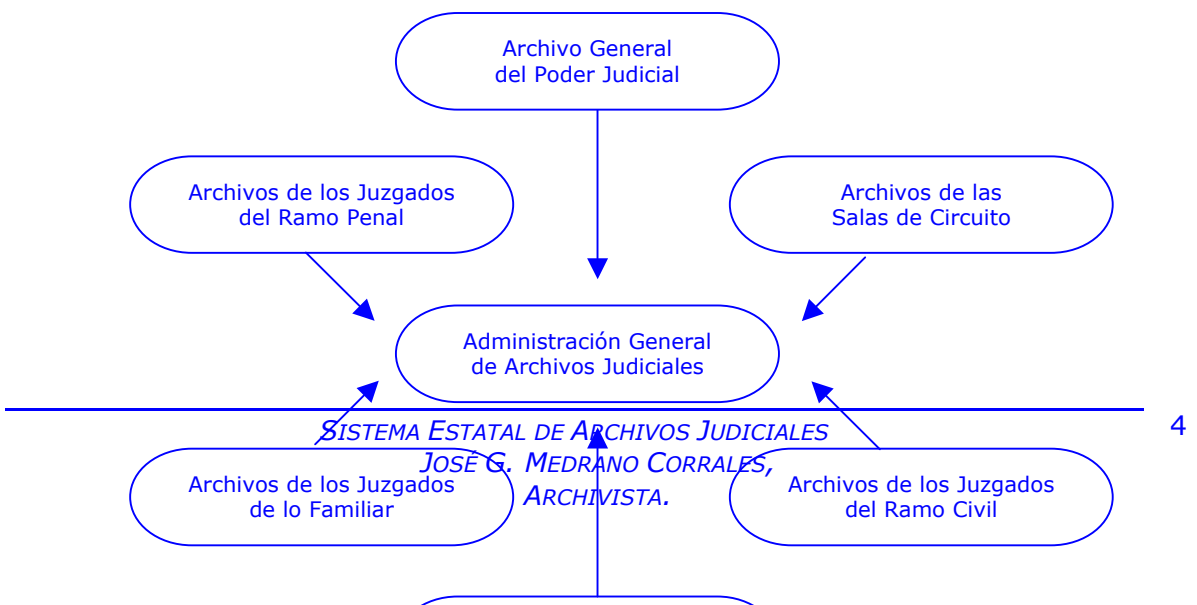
Archivo General del Poder Judicial

Archivos de los Juzgados del Ramo Penal

Archivos de las Salas de Circuito

Administración General de Archivos Judiciales

SISTEMA ESTATAL DE ARCHIVOS JUDICIALES
JOSÉ G. MEDRANO CORRALES,
ARCHIVISTA.

4

Archivos de los Juzgados de lo Familiar

Archivos de los Juzgados del Ramo Civil